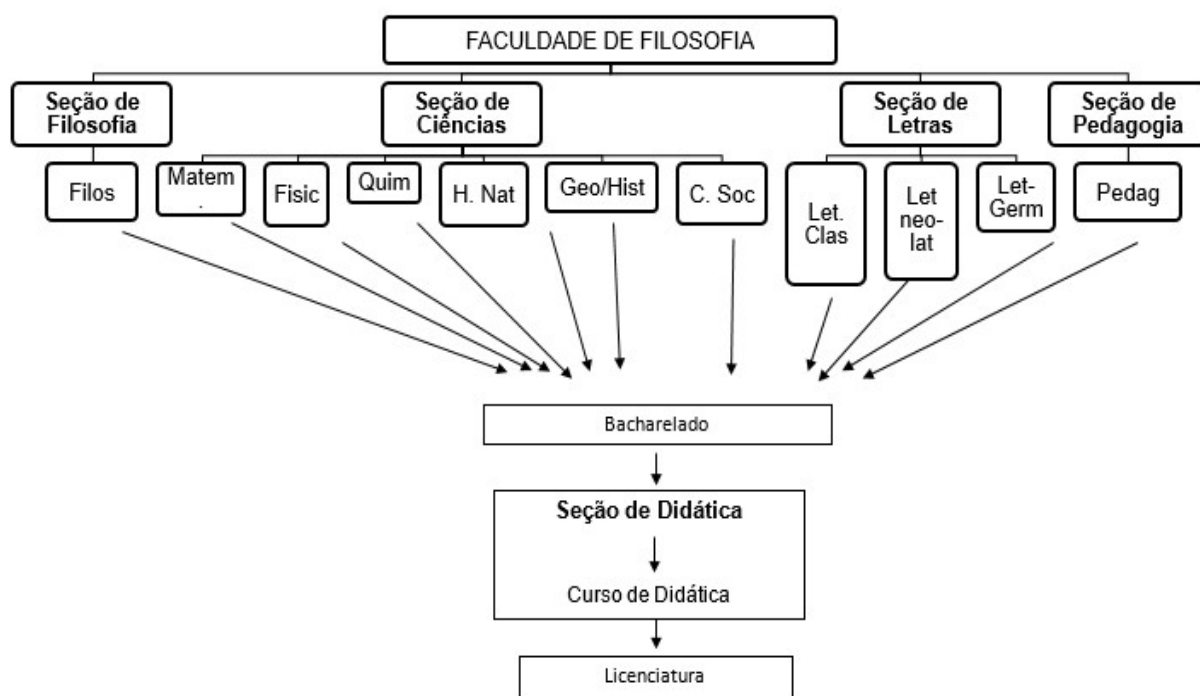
FACULDADE DE FILOSOFIA

Seção de Filosofia

Seção de Ciências

Seção de Letras

Seção de Pedagogia

Filos

Matem.

Fisic

Quim

H. Nat

Geo/Hist

C. Soc

Let. Clas

Let neo-lat

Let-Germ

Pedag

Bacharelado

Seção de Didática

Curso de Didática

Licenciatura